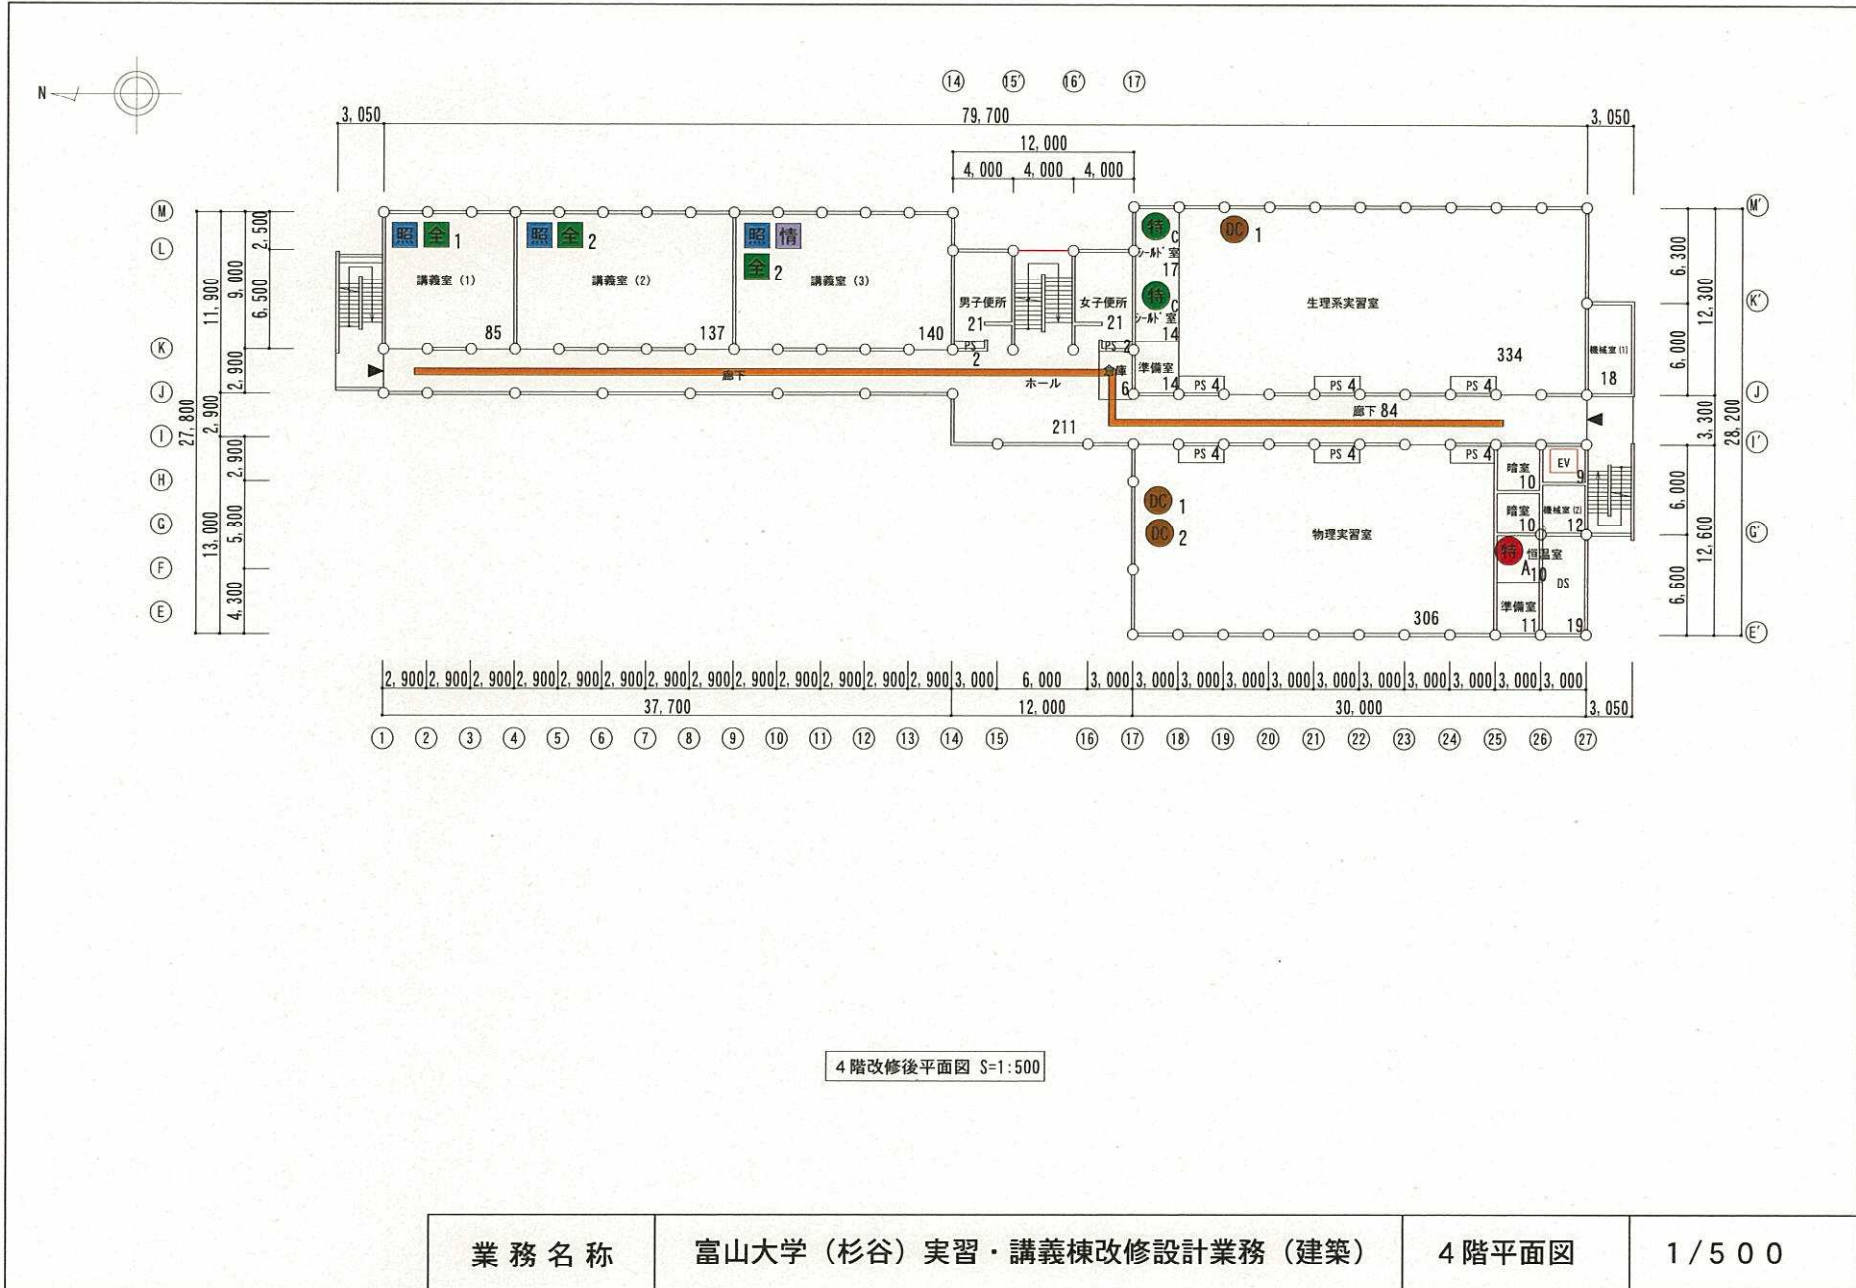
N

⑭ ⑮' ⑯' ⑰

3,050
79,700
3,050
12,000
4,000 4,000 4,000

Ⓜ Ⓛ Ⓚ Ⓙ Ⓘ Ⓗ Ⓖ Ⓕ Ⓔ

2,500
9,000
6,500
11,900
2,900
2,900
27,800
2,900
13,000
5,800
4,300

照 全 1
講義室 (1)
85
照 全 2
講義室 (2)
137
照 情
全 2
講義室 (3)
140

男子便所
21
女子便所
21
PS
2
PS 2
倉庫
6
ホール
211
廊下

特 C
シールド室
17
特 C
シールド室
14
準備室
14
DC 1
生理系実習室
334
PS 4
PS 4
PS 4
機械室 (1)
18
廊下 84
PS 4
PS 4
PS 4
暗室
10
EV
9
暗室
10
機械室 (2)
12
DC 1
DC 2
物理実習室
306
特 恒温室
A 10
DS
準備室
11
19

6,300
12,300
6,000
3,300
28,200
6,000
12,600
6,600

Ⓜ'
Ⓚ'
Ⓙ
Ⓘ'
Ⓖ'
Ⓔ'

2,900 2,900 2,900 2,900 2,900 2,900 2,900 2,900 2,900 2,900 2,900 2,900 2,900 3,000 6,000 3,000 3,000 3,000 3,000 3,000 3,000 3,000 3,000 3,000 3,000 3,000
37,700
12,000
30,000
3,050

① ② ③ ④ ⑤ ⑥ ⑦ ⑧ ⑨ ⑩ ⑪ ⑫ ⑬ ⑭ ⑮ ⑯ ⑰ ⑱ ⑲ ⑳ ㉑ ㉒ ㉓ ㉔ ㉕ ㉖ ㉗

4階改修後平面図 S=1:500

| 業務名称 | 富山大学（杉谷）実習・講義棟改修設計業務（建築） | 4階平面図 | 1/500 |
|---|---|---|---|